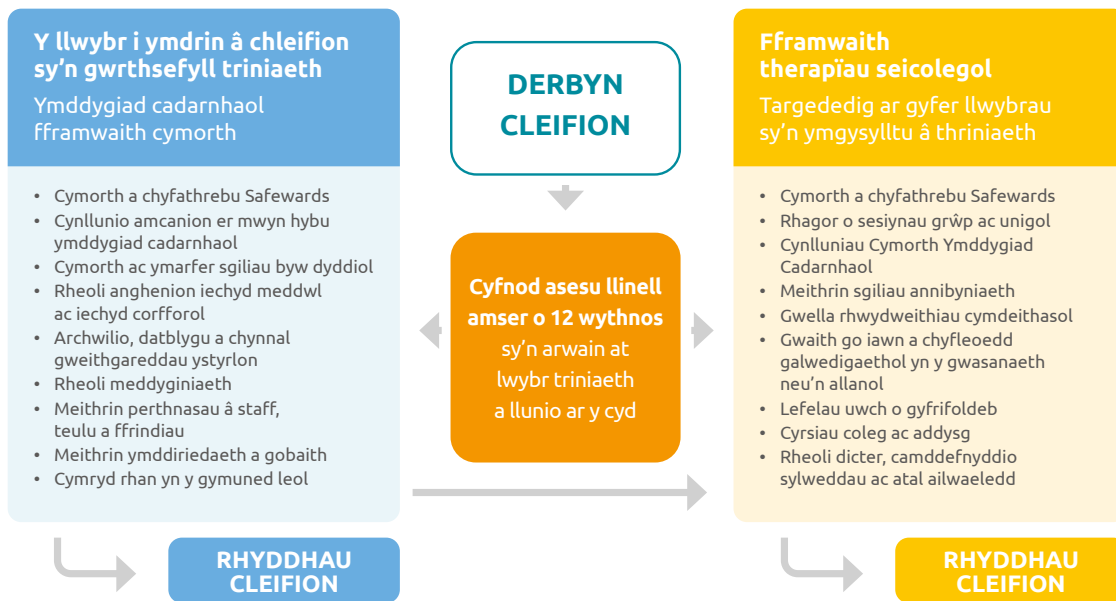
Y llwybr i ymdrin â chleifion sy’n gwrthsefyll triniaeth

Ymddygiad cadarnhaol fframwaith cymorth

- Cymorth a chyfathrebu Safewards
- Cynllunio amcanion er mwyn hybu ymddygiad cadarnhaol
- Cymorth ac ymarfer sgiliau byw dyddiol
- Rheoli anghenion iechyd meddwl ac iechyd corfforol
- Archwilio, datblygu a chynnal gweithgareddau ystyrlon
- Rheoli meddyginiaeth
- Meithrin perthnasau â staff, teulu a ffrindiau
- Meithrin ymddiriedaeth a gobaith
- Cymryd rhan yn y gymuned leol

RHYDDHAU CLEIFION

DERBYN CLEIFION

Cyfnod asesu llinell amser o 12 wythnos sy’n arwain at lwybr triniaeth a llunio ar y cyd

Fframwaith therapïau seicolegol

Targededig ar gyfer llwybrau sy’n ymgysylltu â thriniaeth

- Cymorth a chyfathrebu Safewards
- Rhagor o sesiynau grŵp ac unigol
- Cynlluniau Cymorth Ymddygiad Cadarnhaol
- Meithrin sgiliau annibyniaeth
- Gwella rhwydweithiau cymdeithasol
- Gwaith go iawn a chyfleoedd galwedigaethol yn y gwasanaeth neu’n allanol
- Lefelau uwch o gyfrifoldeb
- Cyrsiau coleg ac addysg
- Rheoli dicter, camddefnyddio sylweddau ac atal ailwaeledd

RHYDDHAU CLEIFION